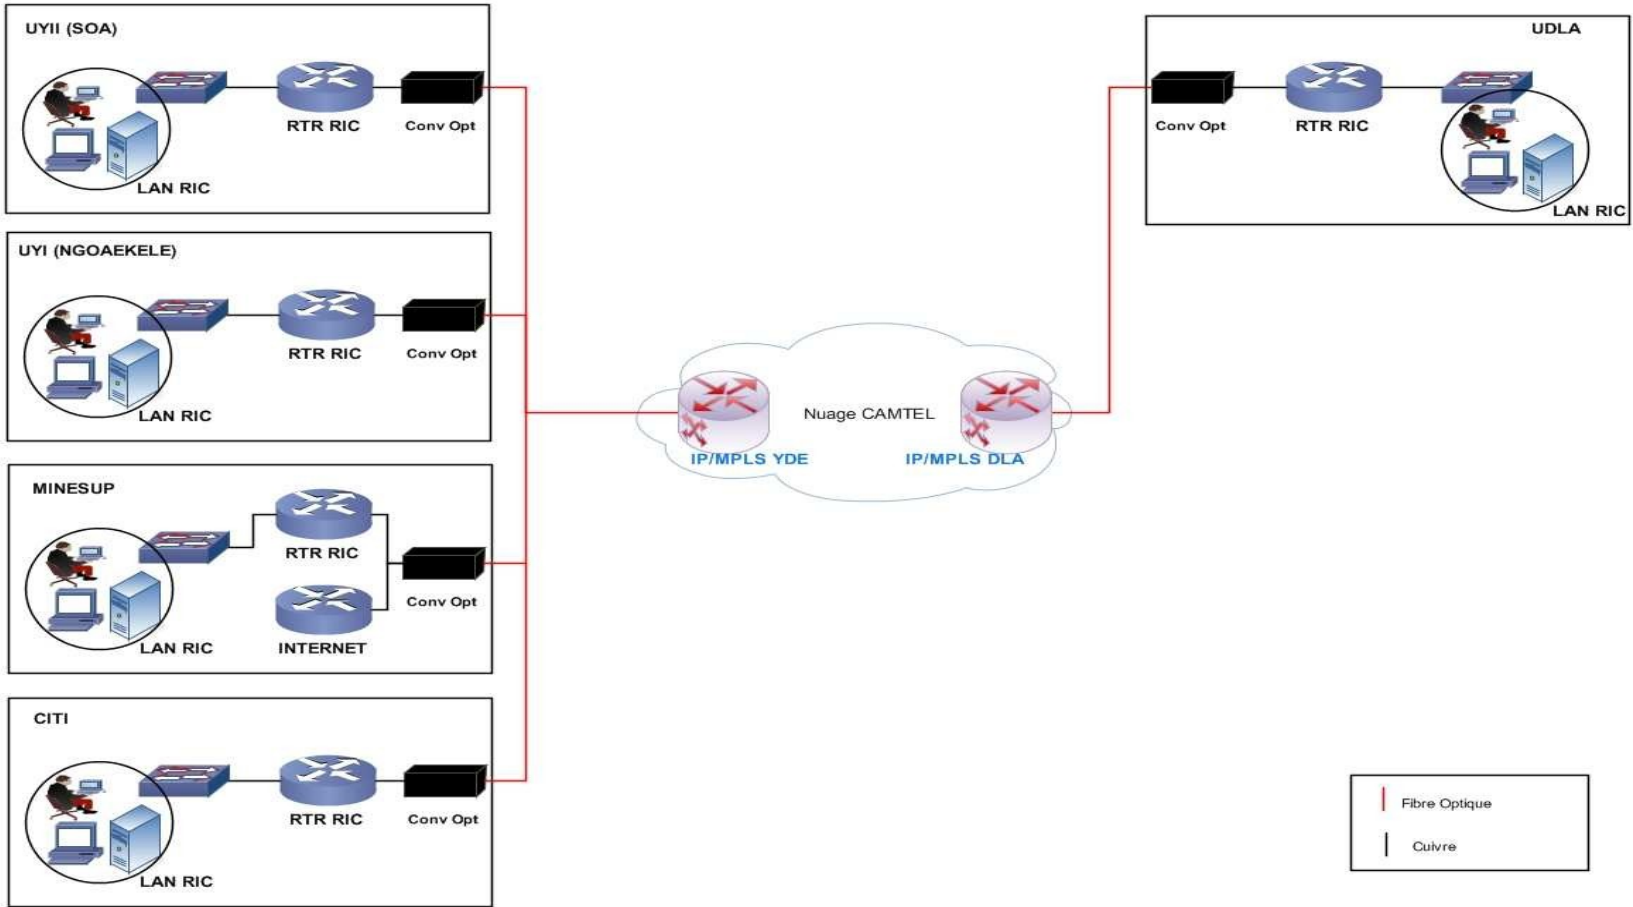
UYII (SOA)

RTR RIC

Conv Opt

LAN RIC

UYI (NGOAEKELE)

RTR RIC

Conv Opt

LAN RIC

MINESUP

RTR RIC

Conv Opt

INTERNET

LAN RIC

CITI

RTR RIC

Conv Opt

LAN RIC

Nuage CAMTEL

IP/MPLS YDE

IP/MPLS DLA

UDLA

Conv Opt

RTR RIC

LAN RIC

Fibre Optique

Cuivre